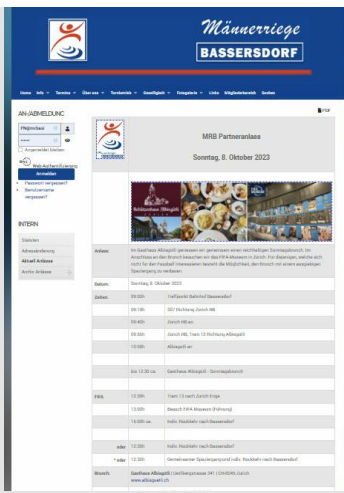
Männerriege
BASSERSDORF

Home Info Termine Über uns Turnbetrieb Geselligkeit Fotogalerie Links Mitgliederbereich Suchen

AN-/ABMELDUNG
Pflegbenutzer
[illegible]
Angemeldet bleiben
Web-Authentifizierung
Anmelden
Passwort vergessen?
Benutzername vergessen?

INTERN
Statistiken
Adressänderung
Aktuell Anlässe
Archiv Anlässe

PDF

MRB Partneranlass

Sonntag, 8. Oktober 2023

Anlass: Im Gasthaus Albisgütli geniessen wir gemeinsam einen reichhaltigen Sonntagsbrunch. Im Anschluss an den Brunch besuchen wir das FIFA-Museum in Zürich. Für Diejenigen, welche sich nicht für den Fussball interessieren besteht die Möglichkeit, den Brunch mit einem ausgiebigen Spaziergang zu verdauen.

| | | |
|---|---|---|
| Datum: | Sonntag, 8. Oktober 2023 | |
| Zeiten: | 09:00h | Treffpunkt Bahnhof Bassersdorf |
| | 09:1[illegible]h | S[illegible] Richtung Zürich HB |
| | 09:40h | Zürich HB an |
| | 09:50h | Zürich HB, Tram 13 Richtung Albisgütli |
| | 10:00h | Albisgütli an |
| | bis 12:30 ca | Gasthaus Albisgütli - Sonntagsbrunch |
| FIFA: | 12:30h | Tram 13 nach Zürich Enge |
| | 13:00h | Besuch FIFA Museum (Führung) |
| | 16:00h ca. | Indiv. Rückfahrt nach Bassersdorf |
| oder | 12:30h | Indiv. Rückfahrt nach Bassersdorf |
| * oder | 12:30h | Gemeinsamer Spaziergang und indiv. Rückfahrt nach Bassersdorf |
| Brunch: | Gasthaus Albisgütli \| Uetlibergstrasse 341 \| CH-8045 Zürich www.albisguetli.ch | |